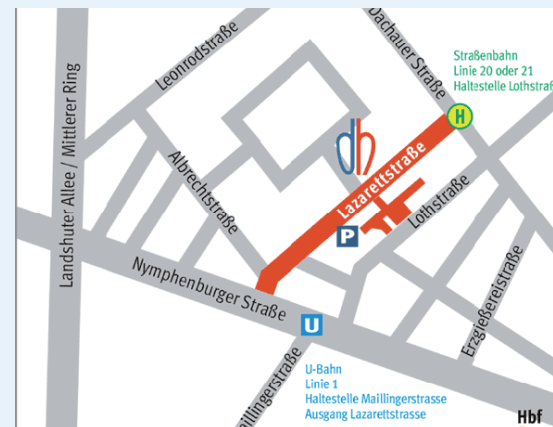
Dachauer Straße

Straßenbahn
Linie 20 oder 21
Haltestelle Lothstraß

H

Leonrodstraße

Landshuter Allee / Mittlerer Ring

Albrechtstraße

db

Lazarettstraße

Lothstraße

P

Nymphenburger Straße

U

Erzgießereistraße

illingerstraße

U-Bahn
Linie 1
Haltestelle Maillingerstrasse
Ausgang Lazarettstrasse

Hbf